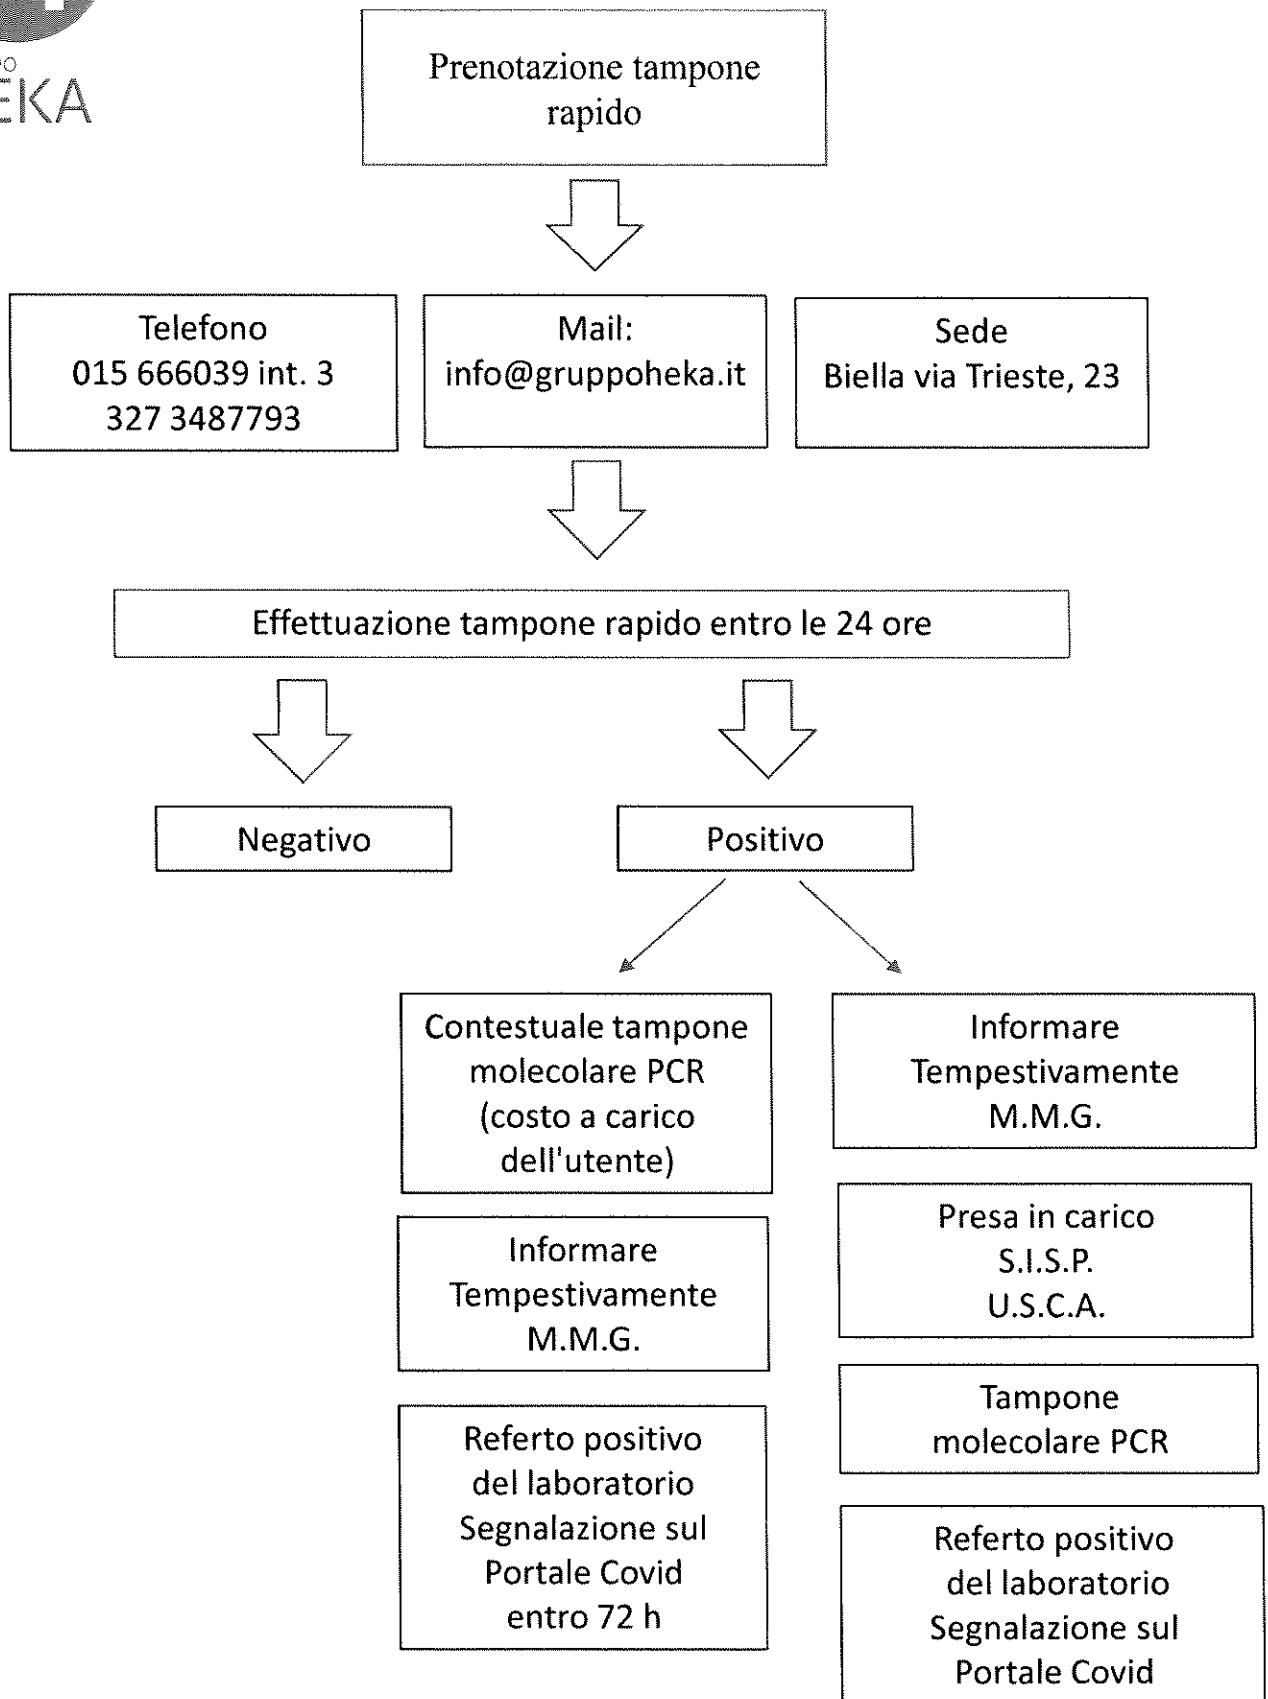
EKA

Prenotazione tampone rapido

Telefono
015 666039 int. 3
327 3487793

Mail:
info@gruppoheka.it

Sede
Biella via Trieste, 23

Effettuazione tampone rapido entro le 24 ore

Negativo

Positivo

Contestuale tampone molecolare PCR (costo a carico dell'utente)

Informare Tempestivamente M.M.G.

Referto positivo del laboratorio Segnalazione sul Portale Covid entro 72 h

Informare Tempestivamente M.M.G.

Presa in carico
S.I.S.P.
U.S.C.A.

Tampone molecolare PCR

Referto positivo del laboratorio Segnalazione sul Portale Covid